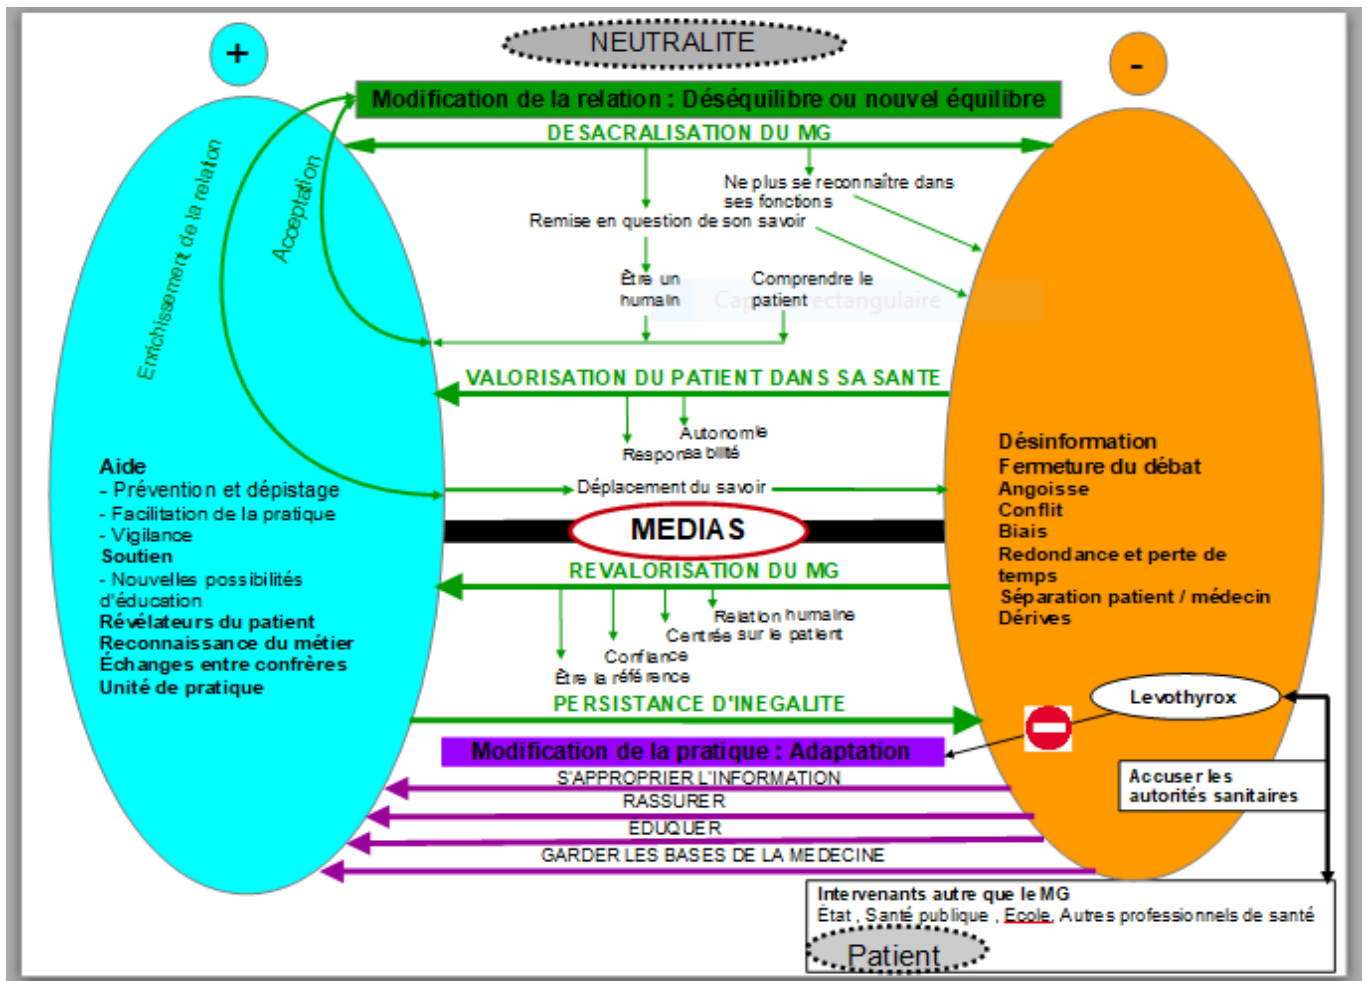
+

NEUTRALITE

-

Modification de la relation : Déséquilibre ou nouvel équilibre

DESACRALISATION DU MG

Enrichissement de la relation

Acceptation

Ne plus se reconnaître dans ses fonctions

Remise en question de son savoir

Être un humain

Comprendre le patient

Cap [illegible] ectangulaire

VALORISATION DU PATIENT DANS SA SANTE

Autonomie

Responsabilité

Aide
- Prévention et dépistage
- Facilitation de la pratique
- Vigilance
Soutien
- Nouvelles possibilités d'éducation
Révélateurs du patient
Reconnaissance du métier
Échanges entre confrères
Unité de pratique

Déplacement du savoir

Désinformation
Fermeture du débat
Angoisse
Conflit
Biais
Redondance et perte de temps
Séparation patient / médecin
Dérives

MEDIAS

REVALORISATION DU MG

Relation humaine
Centrée sur le patient
Confiance
Être la référence

PERSISTANCE D'INEGALITE

Levothyrox

Modification de la pratique : Adaptation

S'APPROPRIER L'INFORMATION

RASSURER

EDUQUER

GARDER LES BASES DE LA MEDECINE

Accuser les autorités sanitaires

Intervenants autre que le MG
État , Santé publique , Ecole, Autres professionnels de santé

Patient